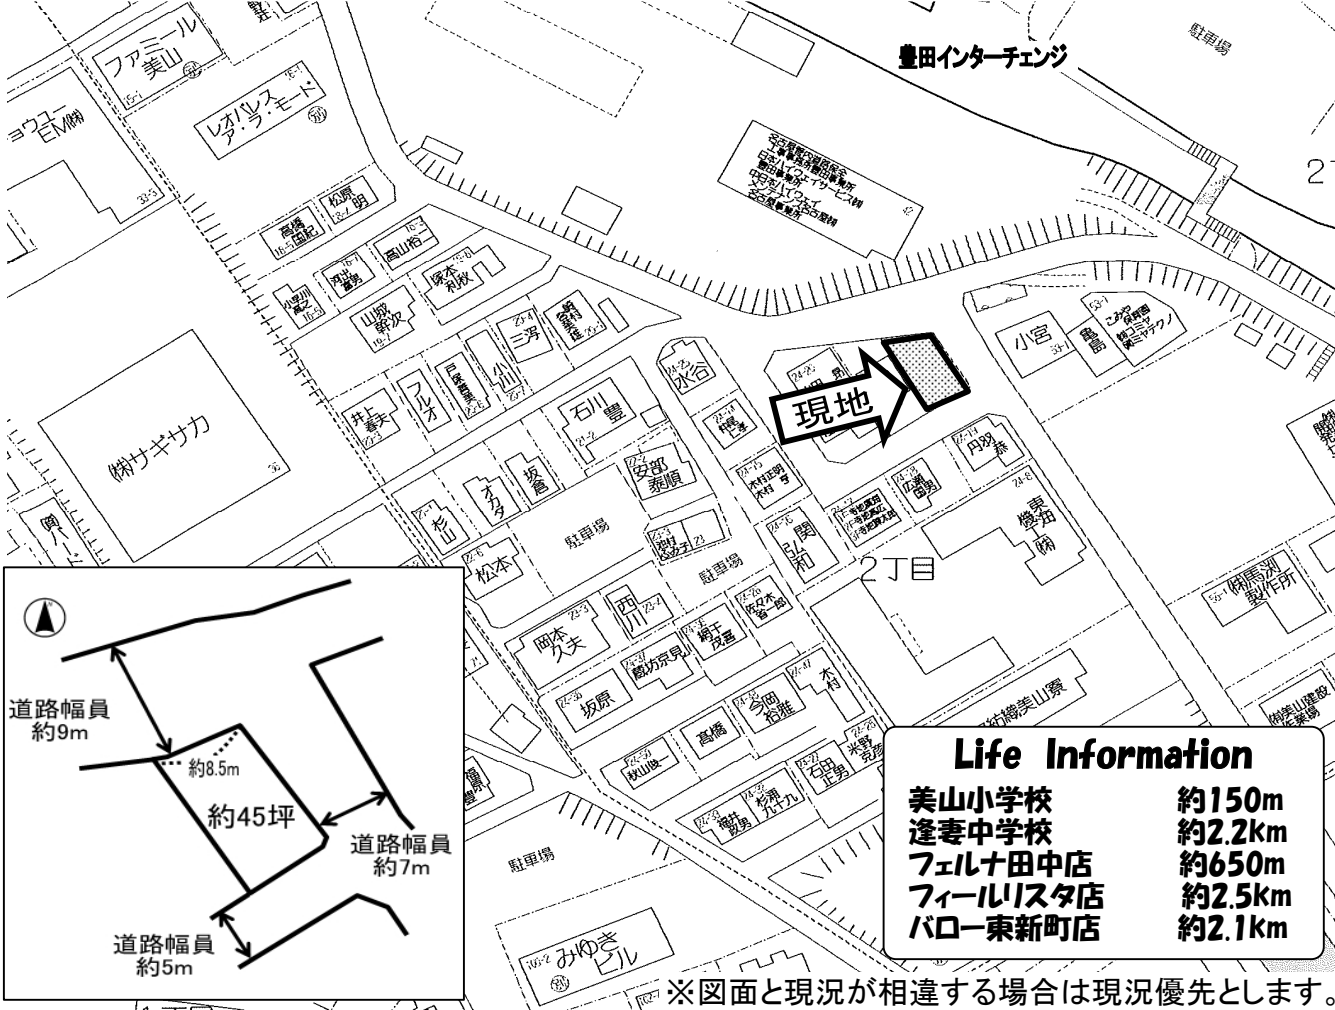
豊田インターチェンジ

駐車場

ファミール美山

レオパレス ア・ラ・モード

ヨウコー EM(株)

高場 国紀

松原 明

高山 裕

小野川 義之

河出 厳男

塚本 利教

山城 幹次

三浮

嶋村 信佳

井上 春美

フルオ

戸田 義男

小川

水谷

石川 豊

(株)サギサカ

安部 泰順

杉山

オカダ

坂倉

駐車場

松本

駐車場

関 弘和

2丁目

東海 機工(株)

円羽 恭

小宮

亀島

(株)馬渕製作所

岡本 久夫

西川

坂原

高橋

今岡 裕雅

木村

秋山

石田 正男

駐車場

みゆき ビル

現地

道路幅員 約9m

約8.5m

約45坪

道路幅員 約7m

道路幅員 約5m

Life Information

| | |
|---|---|
| 美山小学校 | 約150m |
| 逢妻中学校 | 約2.2Km |
| フェルナ田中店 | 約650m |
| フィールリスタ店 | 約2.5Km |
| バロー東新町店 | 約2.1Km |

※図面と現況が相違する場合は現況優先とします。